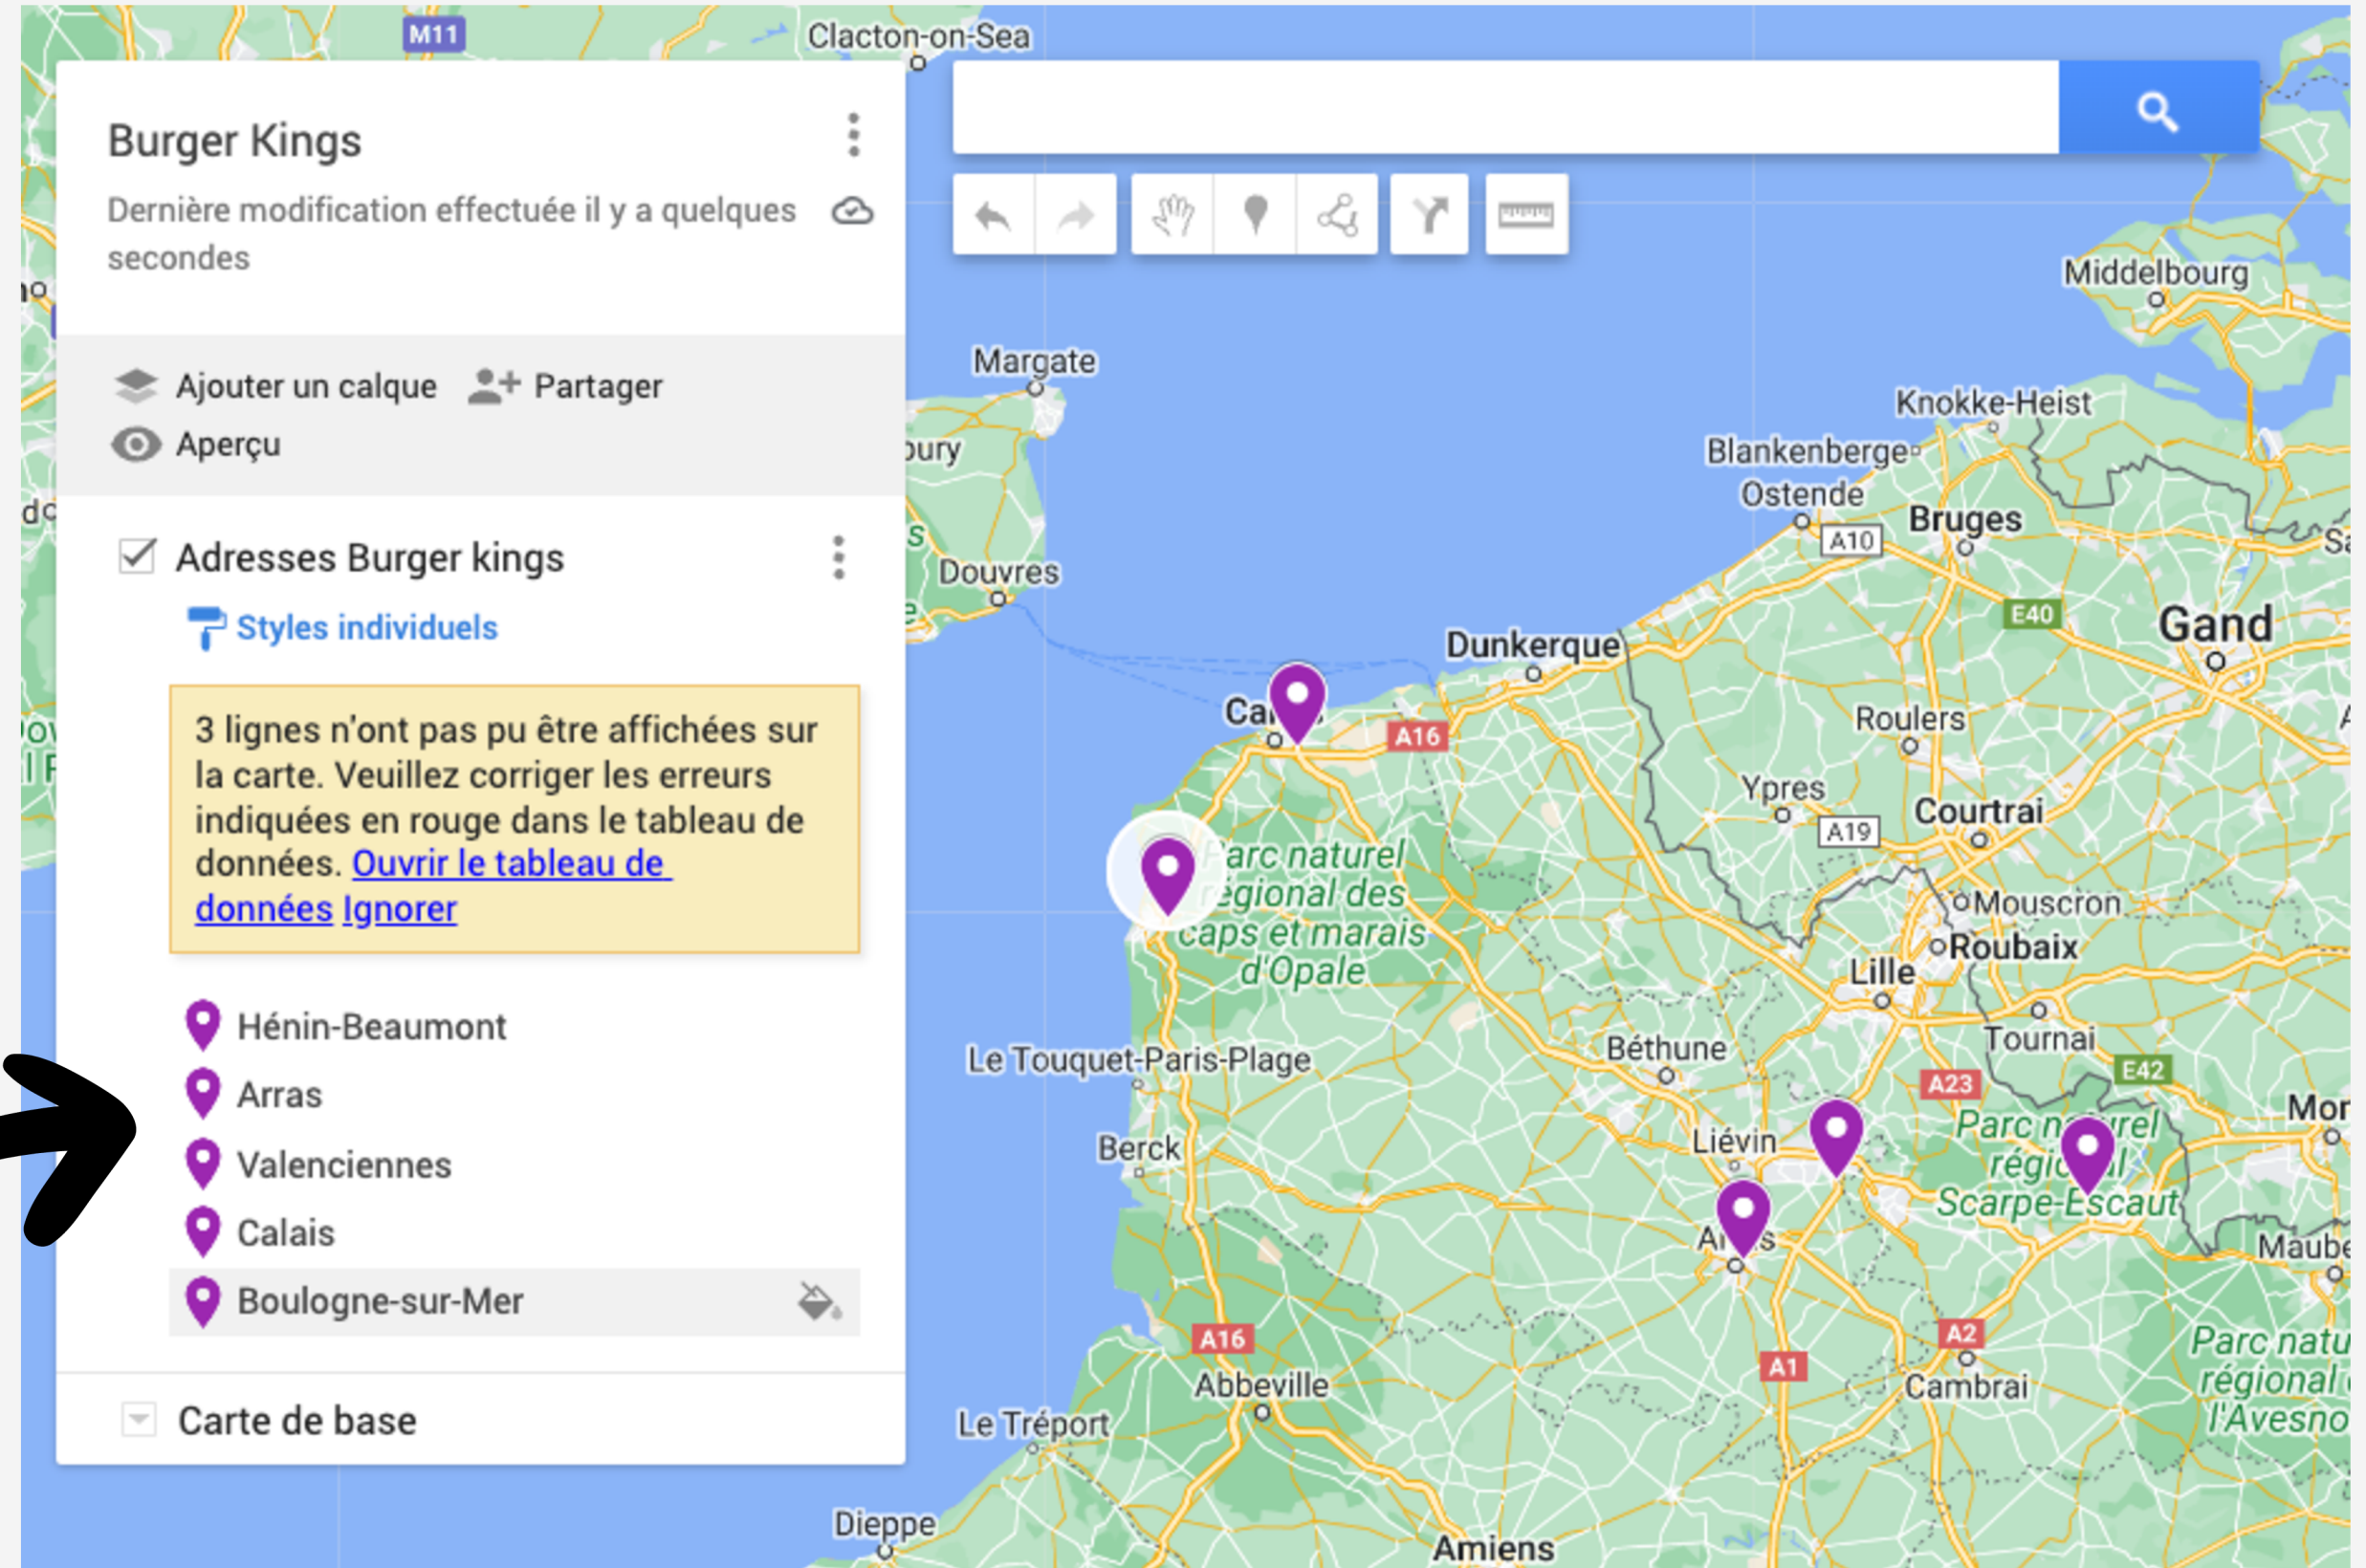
M11
Clacton-on-Sea

Burger Kings

Dernière modification effectuée il y a quelques secondes

Ajouter un calque
Partager
Aperçu

Adresses Burger kings

Styles individuels

3 lignes n'ont pas pu être affichées sur la carte. Veuillez corriger les erreurs indiquées en rouge dans le tableau de données. Ouvrir le tableau de données Ignorer

Hénin-Beaumont
Arras
Valenciennes
Calais
Boulogne-sur-Mer

Carte de base

Margate
Middelbourg
Knokke-Heist
Blankenberge
Ostende
A10
Bruges
Douvres
E40
Gand
Dunkerque
Ca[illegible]
A16
Roulers
Ypres
A19
Courtrai
Parc naturel régional des caps et marais d'Opale
Mouscron
Roubaix
Lille
Tournai
Le Touquet-Paris-Plage
Béthune
E42
A23
Berck
Liévin
Parc n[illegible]rel régi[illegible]al Scarpe-Escaut
Ar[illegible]s
A16
A2
A1
Abbeville
Cambrai
Le Tréport
Parc natu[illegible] régional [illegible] l'Avesno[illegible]
Dieppe
Amiens
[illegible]ury
Mor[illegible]
Maube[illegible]